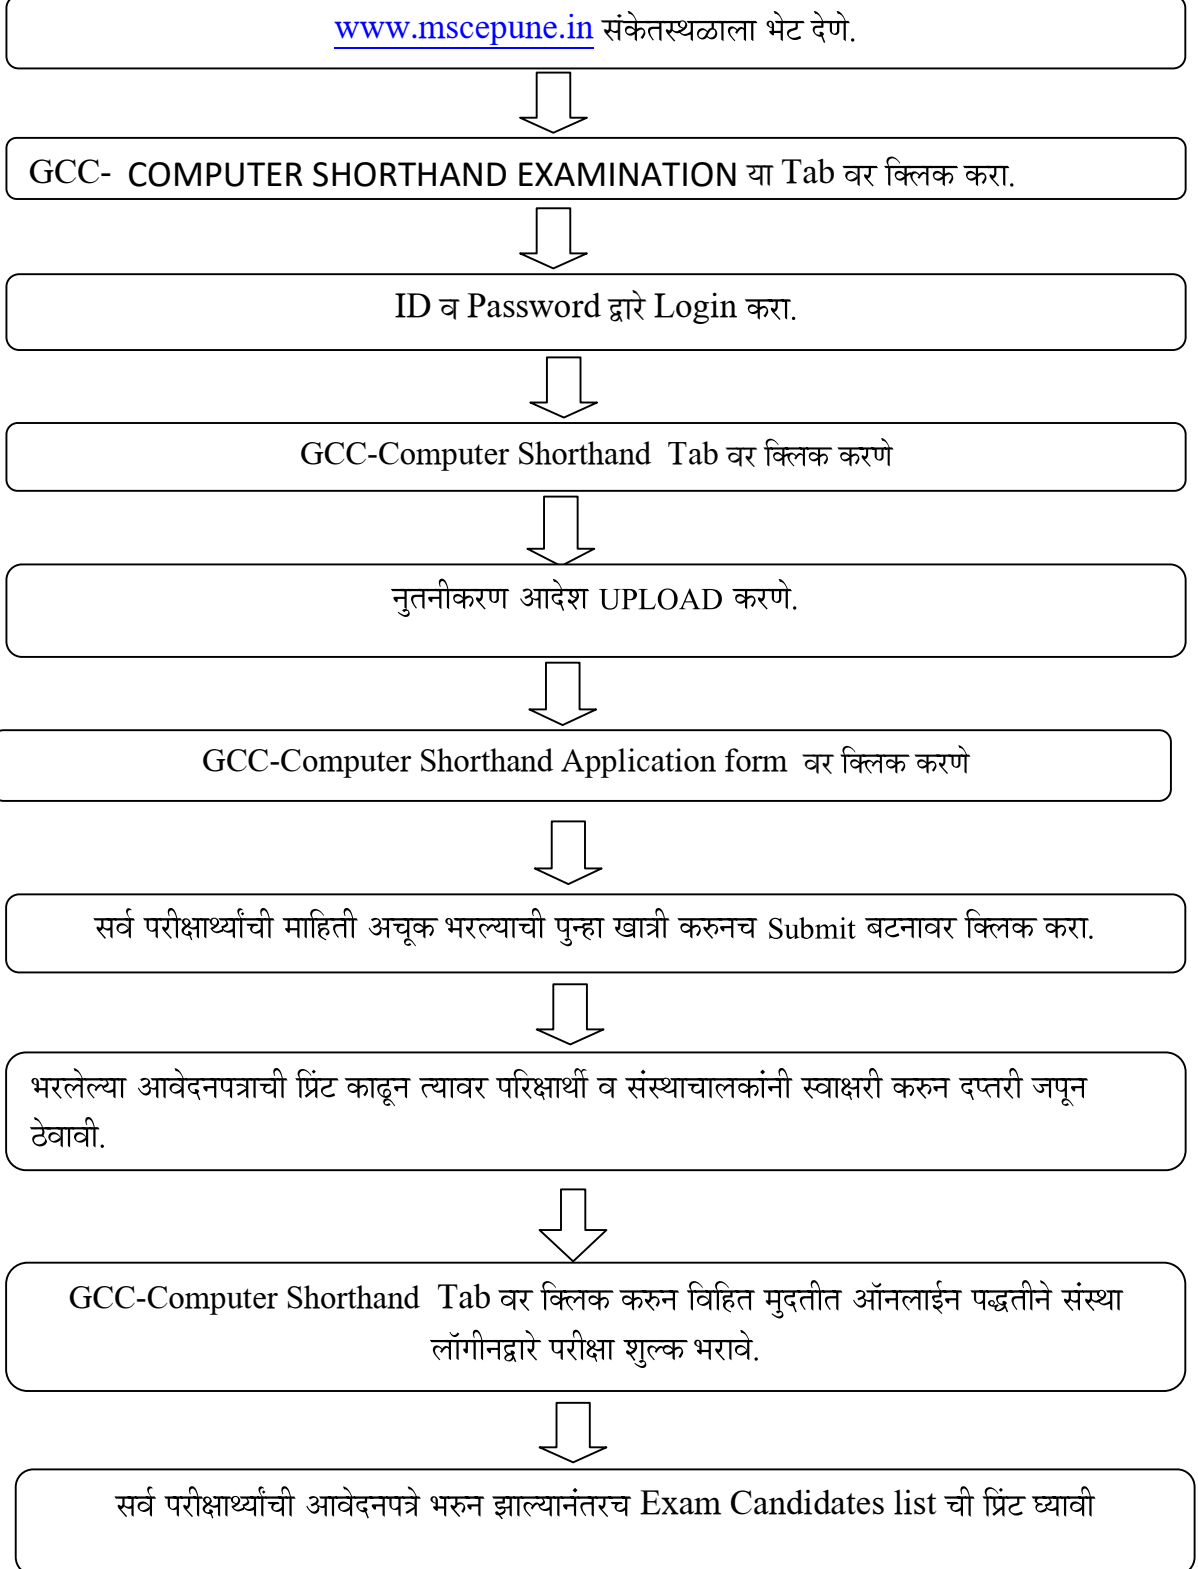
www.mscepune.in संकेतस्थळाला भेट देणे.

GCC- COMPUTER SHORTHAND EXAMINATION या Tab वर क्लिक करा.

ID व Password द्वारे Login करा.

GCC-Computer Shorthand Tab वर क्लिक करणे

नुतनीकरण आदेश UPLOAD करणे.

GCC-Computer Shorthand Application form वर क्लिक करणे

सर्व परीक्षार्थ्यांची माहिती अचूक भरल्याची पुन्हा खात्री करुनच Submit बटनावर क्लिक करा.

भरलेल्या आवेदनपत्राची प्रिंट काढून त्यावर परिक्षार्थी व संस्थाचालकांनी स्वाक्षरी करुन दप्तरी जपून ठेवावी.

GCC-Computer Shorthand Tab वर क्लिक करुन विहित मुदतीत ऑनलाईन पद्धतीने संस्था लॉगीनद्वारे परीक्षा शुल्क भरावे.

सर्व परीक्षार्थ्यांची आवेदनपत्रे भरुन झाल्यानंतरच Exam Candidates list ची प्रिंट घ्यावी